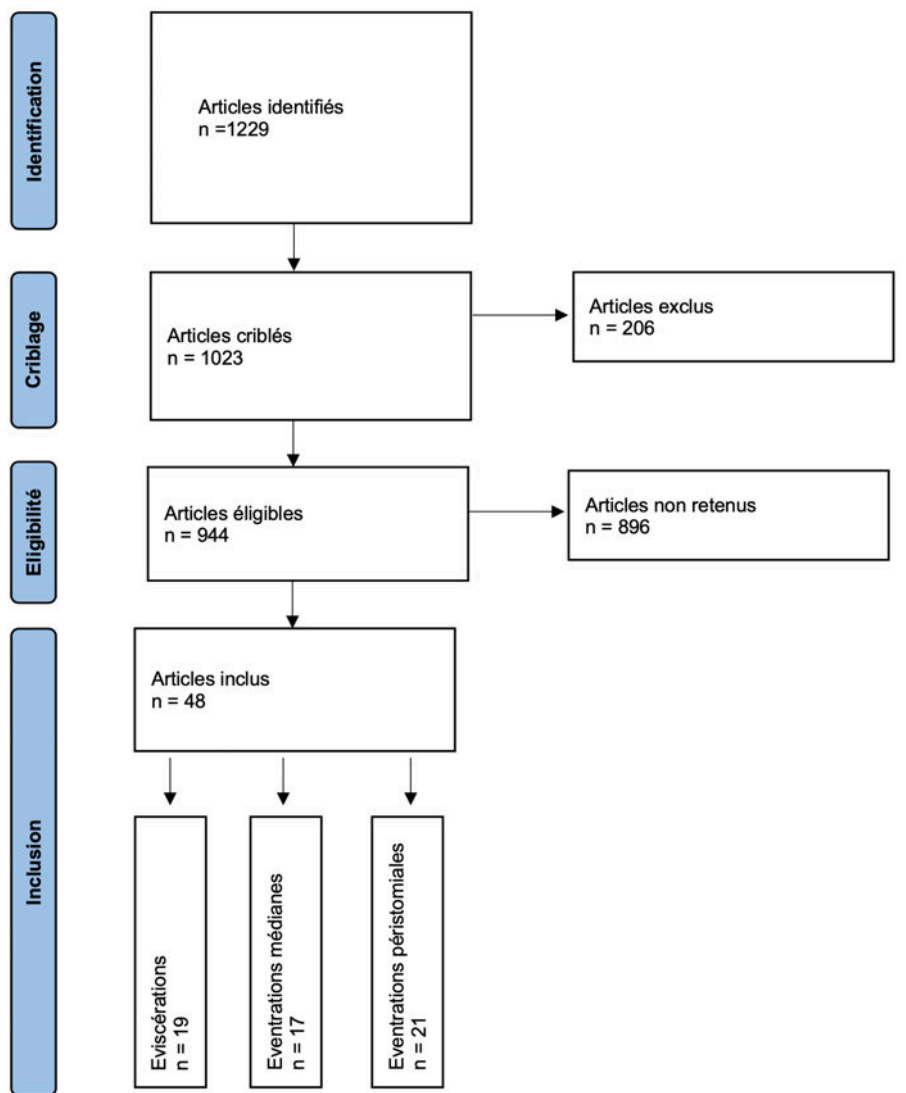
Identification

Articles identifiés
n =1229

Criblage

Articles criblés
n = 1023

Articles exclus
n = 206

Eligibilité

Articles éligibles
n = 944

Articles non retenus
n = 896

Inclusion

Articles inclus
n = 48

Eviscérations
n = 19

Eventrations médianes
n = 17

Eventrations péristomiales
n = 21